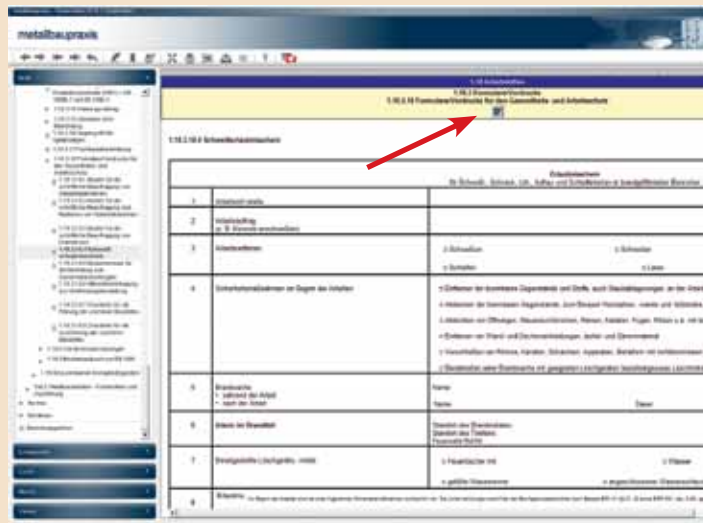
metallbaupraxis

1.10 Arbeitsstätten
1.10.3 Formulare/Vordrucke
1.10.3.10 Formulare/Vordrucke für den Gesundheits- und Arbeitsschutz

1.10.3.10.4 Schweißerlaubnisschein

Erlaubnisschein
für Schweiß-, Schneid-, Löt-, Auftau- und Trennschleifarbeiten in brandgefährdeten Bereichen

| | | |
|---|---|---|
| 1 | Arbeitsort/-stelle | |
| 2 | Arbeitsauftrag (z. B. Konsole anschweißen) | |
| 3 | Arbeitsverfahren | Schweißen / Schneiden / Schleifen / Löten |
| 4 | Sicherheitsmaßnahmen bei Beginn der Arbeiten | Entfernen der brennbaren Gegenstände und Stoffe, auch Staubablagerungen, an der Arbeitsstelle / Abdecken der brennbaren Gegenstände, zum Beispiel Holzbalken, -wände und -fußböden / Abdichten von Öffnungen, Fugen, Ritzen, Rohren, Kanälen / Entfernen von Wand- und Deckenverkleidungen / Verschließen von Rohren, Kanälen / Bereitstellen eines Brandpostens mit geeigneten Löschgeräten |
| 5 | Brandposten · während der Arbeit · nach der Arbeit | Name / Name / Dauer |
| 6 | Alarm im Brandfall | Standort des Brandmelders / Standort des Telefons / Feuerwehr Ruf-Nr. |
| 7 | Bereitgestellte Löschgeräte, -mittel | Feuerlöscher mit / Wasser / gefüllte Wassereimer |
| 8 | Erlaubnis | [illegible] |